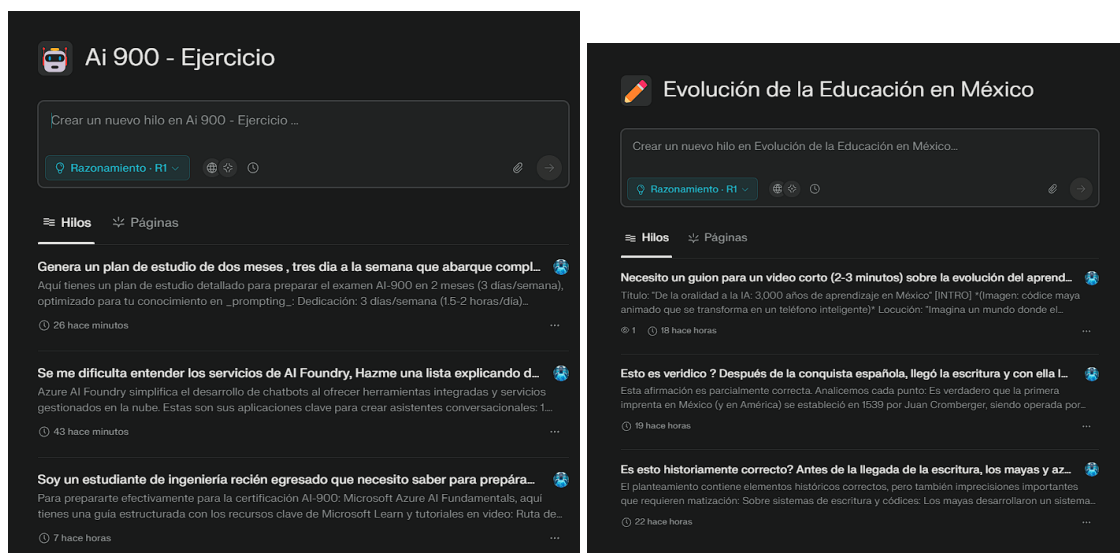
Ai 900 - Ejercicio

Crear un nuevo hilo en Ai 900 - Ejercicio ...

Razonamiento · R1

Hilos   Páginas

Genera un plan de estudio de dos meses , tres dia a la semana que abarque compl...
Aquí tienes un plan de estudio detallado para preparar el examen AI-900 en 2 meses (3 días/semana), optimizado para tu conocimiento en _prompting_: Dedicación: 3 días/semana (1.5-2 horas/día)...
26 hace minutos ···

Se me dificulta entender los servicios de AI Foundry, Hazme una lista explicando d...
Azure AI Foundry simplifica el desarrollo de chatbots al ofrecer herramientas integradas y servicios gestionados en la nube. Estas son sus aplicaciones clave para crear asistentes conversacionales: 1...
43 hace minutos ···

Soy un estudiante de ingeniería recién egresado que necesito saber para prepára...
Para prepararte efectivamente para la certificación AI-900: Microsoft Azure AI Fundamentals, aquí tienes una guía estructurada con los recursos clave de Microsoft Learn y tutoriales en video: Ruta de...
7 hace horas ···

Evolución de la Educación en México

Crear un nuevo hilo en Evolución de la Educación en México...

Razonamiento · R1

Hilos   Páginas

Necesito un guion para un video corto (2-3 minutos) sobre la evolución del aprend...
Título: "De la oralidad a la IA: 3,000 años de aprendizaje en México" [INTRO] *(Imagen: códice maya animado que se transforma en un teléfono inteligente)* Locución: "Imagina un mundo donde el...
1   18 hace horas ···

Esto es verídico ? Después de la conquista española, llegó la escritura y con ella l...
Esta afirmación es parcialmente correcta. Analicemos cada punto: Es verdadero que la primera imprenta en México (y en América) se estableció en 1539 por Juan Cromberger, siendo operada por...
19 hace horas ···

Es esto historiamente correcto? Antes de la llegada de la escritura, los mayas y az...
El planteamiento contiene elementos históricos correctos, pero también imprecisiones importantes que requieren matización: Sobre sistemas de escritura y códices: Los mayas desarrollaron un sistema...
22 hace horas ···